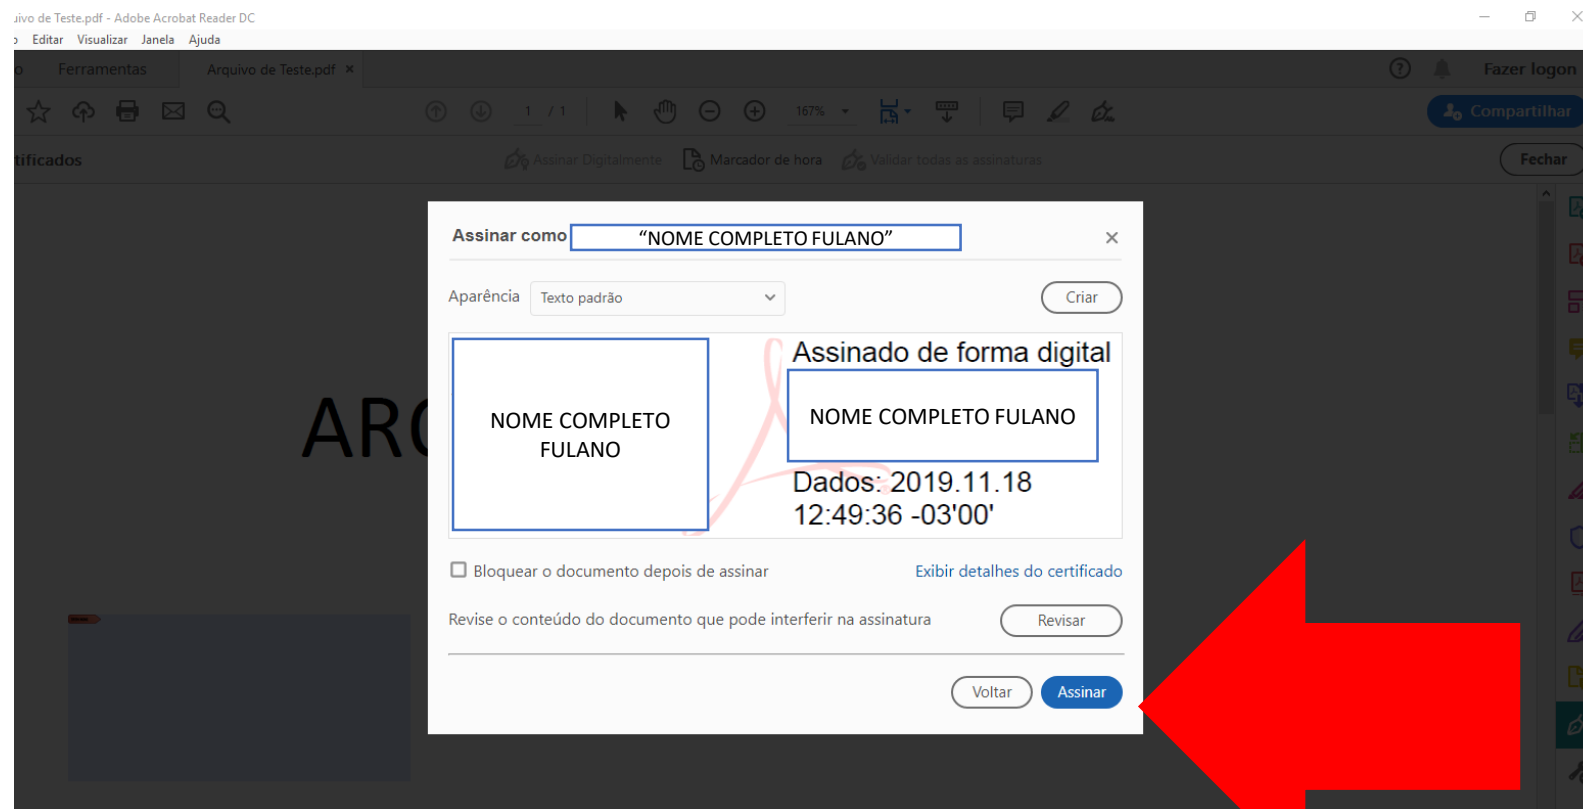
uivo de Teste.pdf - Adobe Acrobat Reader DC

o Editar Visualizar Janela Ajuda

o Ferramentas Arquivo de Teste.pdf ×

Fazer logon

1 / 1

167%

Compartilhar

tificados

Assinar Digitalmente Marcador de hora Validar todas as assinaturas

Fechar

ARC

Assinar como “NOME COMPLETO FULANO”

×

Aparência Texto padrão

Criar

NOME COMPLETO FULANO

Assinado de forma digital

NOME COMPLETO FULANO

Dados: 2019.11.18 12:49:36 -03'00'

Bloquear o documento depois de assinar

Exibir detalhes do certificado

Revise o conteúdo do documento que pode interferir na assinatura

Revisar

Voltar

Assinar